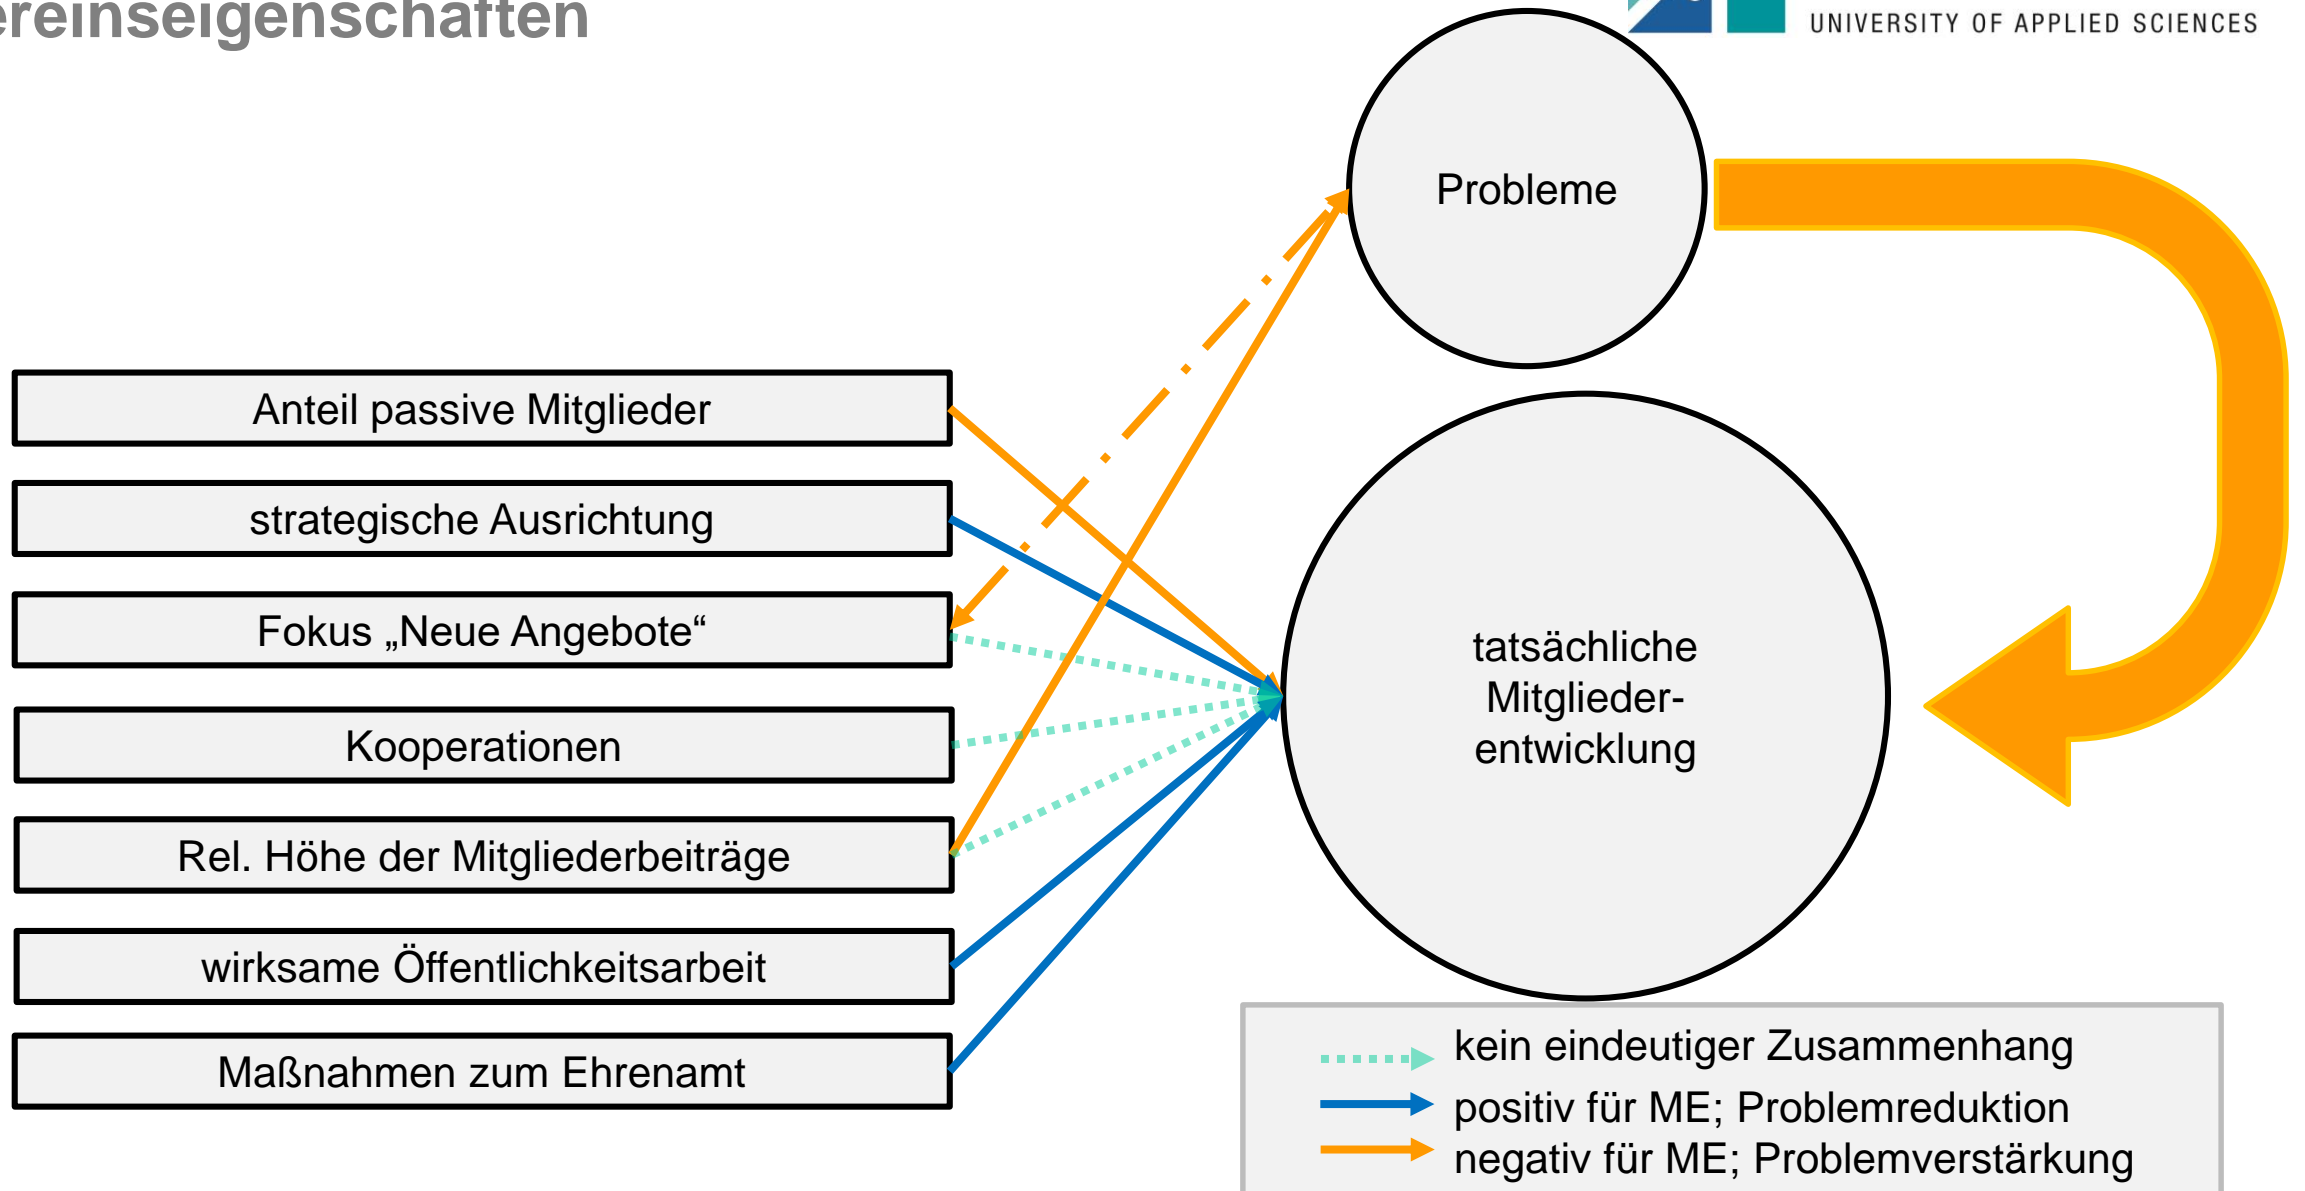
ereinseigenschaften

UNIVERSITY OF APPLIED SCIENCES

Probleme

Anteil passive Mitglieder

strategische Ausrichtung

Fokus „Neue Angebote“

Kooperationen

Rel. Höhe der Mitgliederbeiträge

wirksame Öffentlichkeitsarbeit

Maßnahmen zum Ehrenamt

tatsächliche Mitglieder-entwicklung

kein eindeutiger Zusammenhang
positiv für ME; Problemreduktion
negativ für ME; Problemverstärkung